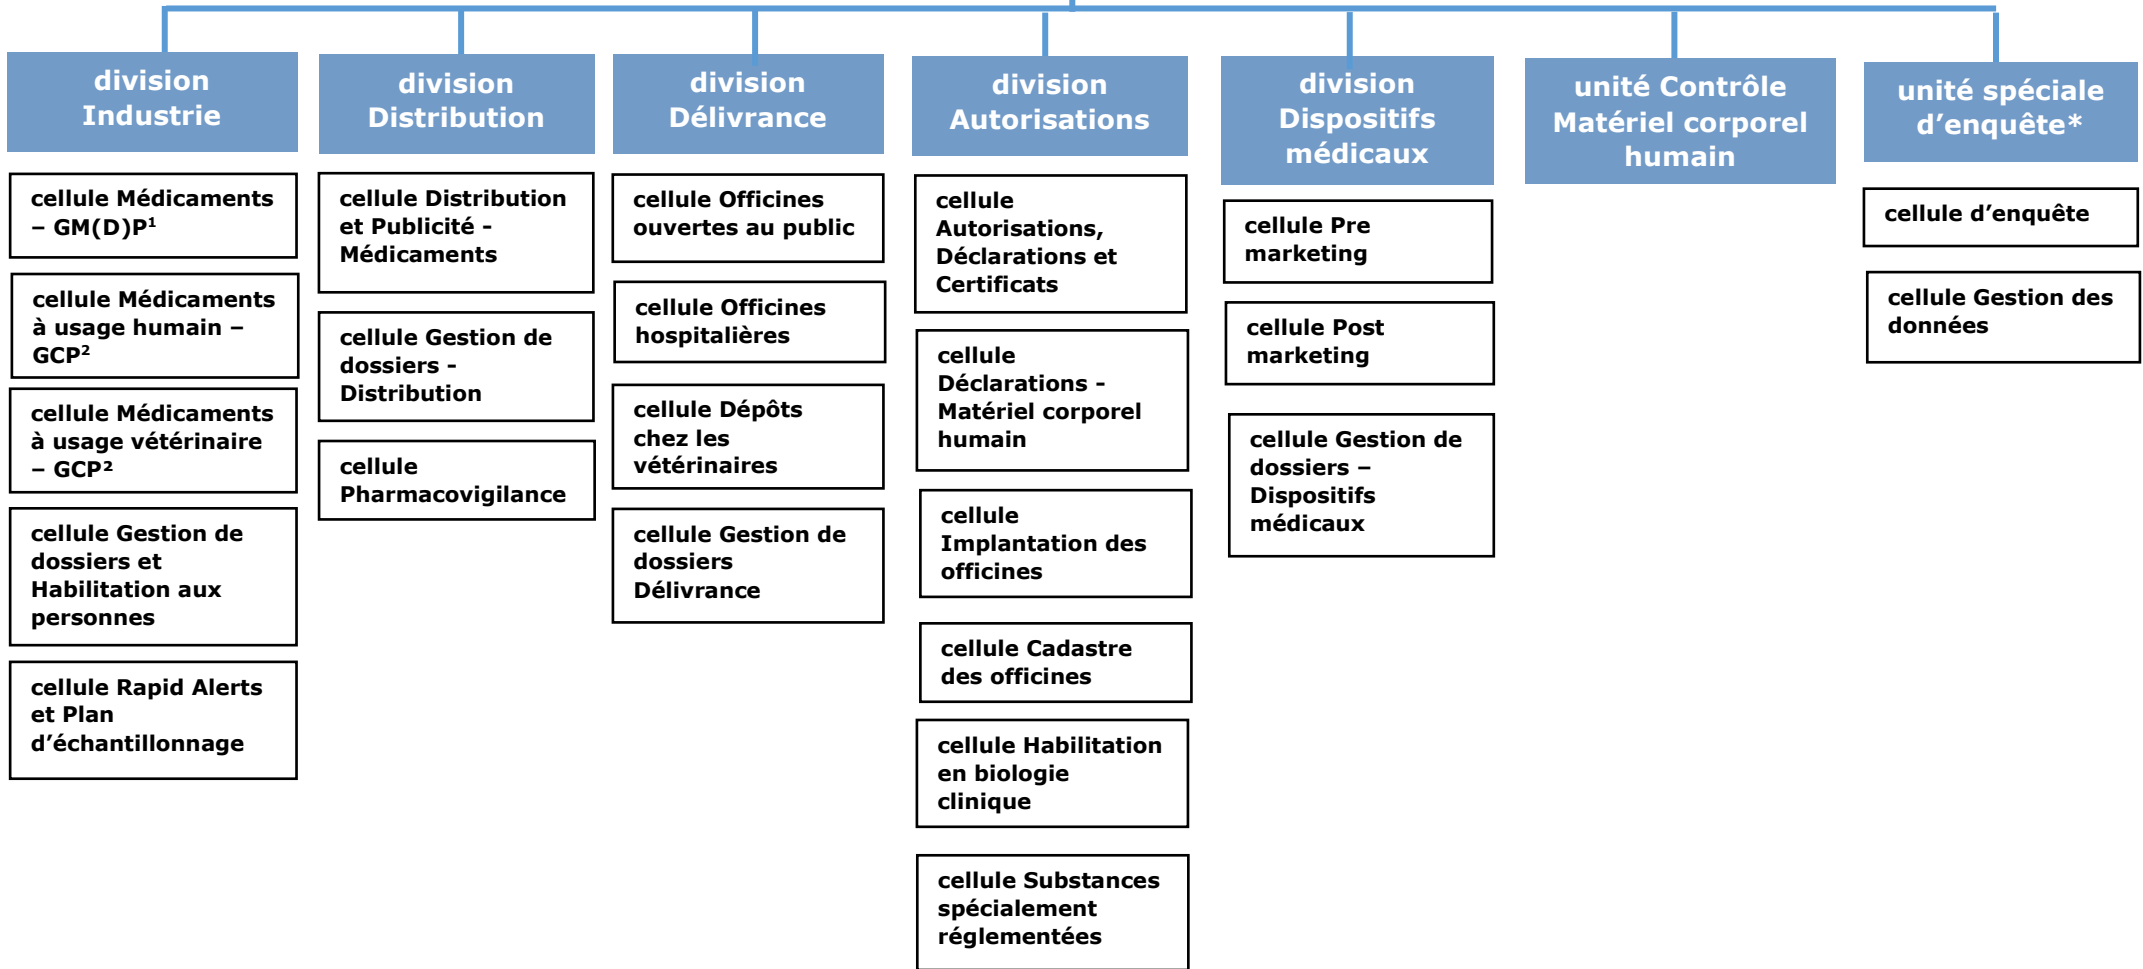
division Industrie

cellule Médicaments – GM(D)P$^1$

cellule Médicaments à usage humain – GCP$^2$

cellule Médicaments à usage vétérinaire – GCP$^2$

cellule Gestion de dossiers et Habilitation aux personnes

cellule Rapid Alerts et Plan d'échantillonnage

division Distribution

cellule Distribution et Publicité - Médicaments

cellule Gestion de dossiers - Distribution

cellule Pharmacovigilance

division Délivrance

cellule Officines ouvertes au public

cellule Officines hospitalières

cellule Dépôts chez les vétérinaires

cellule Gestion de dossiers Délivrance

division Autorisations

cellule Autorisations, Déclarations et Certificats

cellule Déclarations - Matériel corporel humain

cellule Implantation des officines

cellule Cadastre des officines

cellule Habilitation en biologie clinique

cellule Substances spécialement réglementées

division Dispositifs médicaux

cellule Pre marketing

cellule Post marketing

cellule Gestion de dossiers – Dispositifs médicaux

unité Contrôle Matériel corporel humain

unité spéciale d'enquête*

cellule d'enquête

cellule Gestion des données